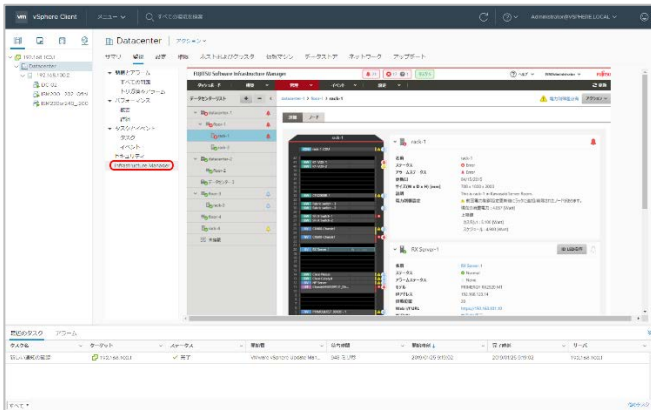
vm vSphere Client メニュー ∨ すべての環境を検索

Administrator@VSPHERE.LOCAL

Datacenter アクション ∨

サマリ 監視 設定 権限 ホストおよびクラスタ 仮想マシン データストア ネットワーク アップデート

Datacenter

問題とアラーム
すべての問題
トリガ済みのアラーム
パフォーマンス
概要
詳細
タスクとイベント
タスク
イベント
セキュリティ
Infrastructure Manager

FUJITSU Software Infrastructure Manager

FUJITSU

データセンターリスト

datacenter-1 > floor-1 > rack-1

rack-1

rack-1

floor-1

rack-1

floor-2

floor-3

名前 rack-1
ステータス Error
アラームステータス Error
搭載数
サイズ
電力制御設定

RX Server-1

名前
ステータス Normal
アラームステータス None
モデル
IPアドレス

最近のタスク アラーム

タスク名 ターゲット ステータス 開始時刻 完了時刻 サーバ

新しい通知の確認 完了 VMware vSphere Update Man... 2019/01/29 9:19:02 2019/01/29 9:19:02

すべて